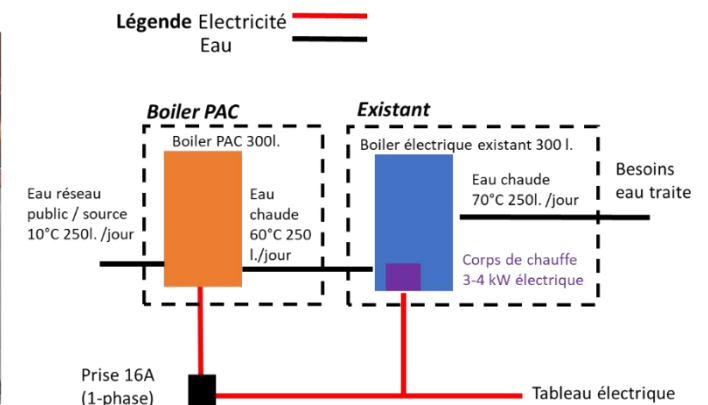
Légende Electricité
Eau

Boiler PAC

Boiler PAC 300l.

Eau réseau public / source 10°C 250l. /jour

Eau chaude 60°C 250 l./jour

Existant

Boiler électrique existant 300 l.

Eau chaude 70°C 250l. /jour

Besoins eau traite

Corps de chauffe 3-4 kW électrique

Prise 16A (1-phase)

Tableau électrique